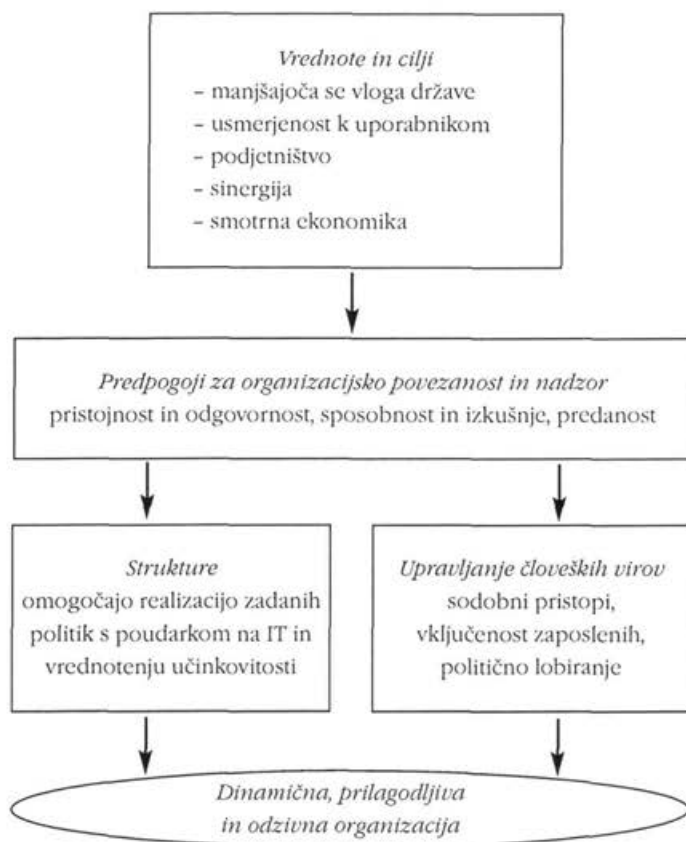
Vrednote in cilji
– manjšajoča se vloga države
– usmerjenost k uporabnikom
– podjetništvo
– sinergija
– smotrna ekonomika

Predpogoji za organizacijsko povezanost in nadzor
pristojnost in odgovornost, sposobnost in izkušnje, predanost

Strukture
omogočajo realizacijo zadanih politik s poudarkom na IT in vrednotenju učinkovitosti

Upravljanje človeških virov
sodobni pristopi, vključenost zaposlenih, politično lobiranje

Dinamična, prilagodljiva in odzivna organizacija